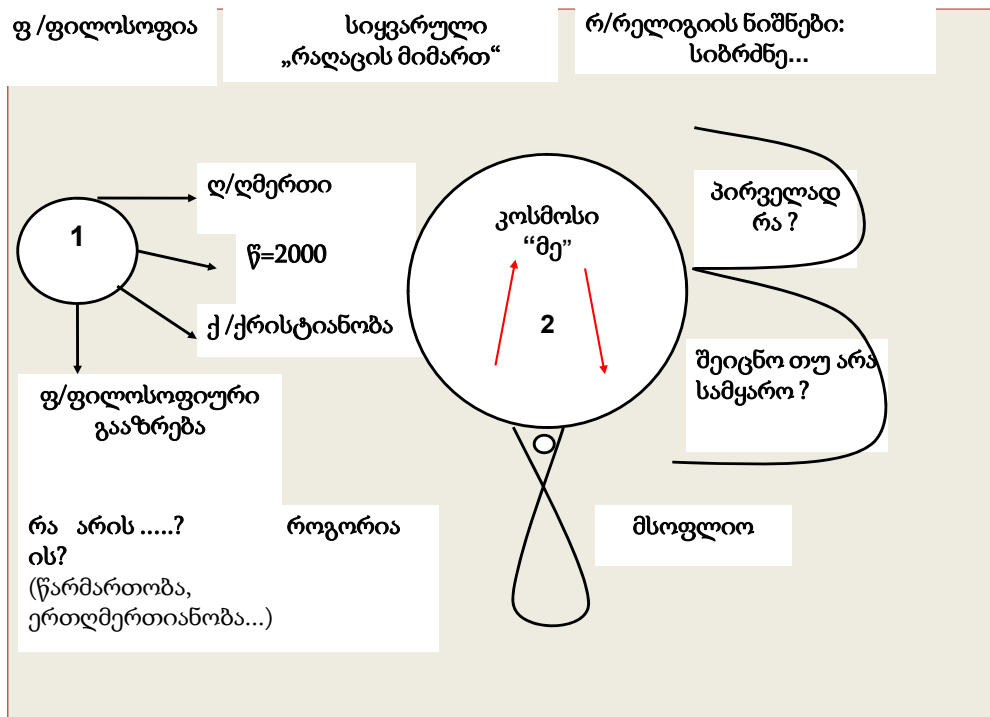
ფ /ფილოსოფია

სიყვარული „რაღაცის მიმართ“

რ/რელიგიის ნიშნები: სიბრძნე...

1

ღ/ღმერთი

წ=2000

ქ /ქრისტიანობა

ფ/ფილოსოფიური გააზრება

რა არის .....? როგორია ის?
(წარმართობა, ერთღმერთიანობა...)

კოსმოსი
“მე”

2

პირველად რა ?

შეიცნო თუ არა სამყარო ?

მსოფლიო